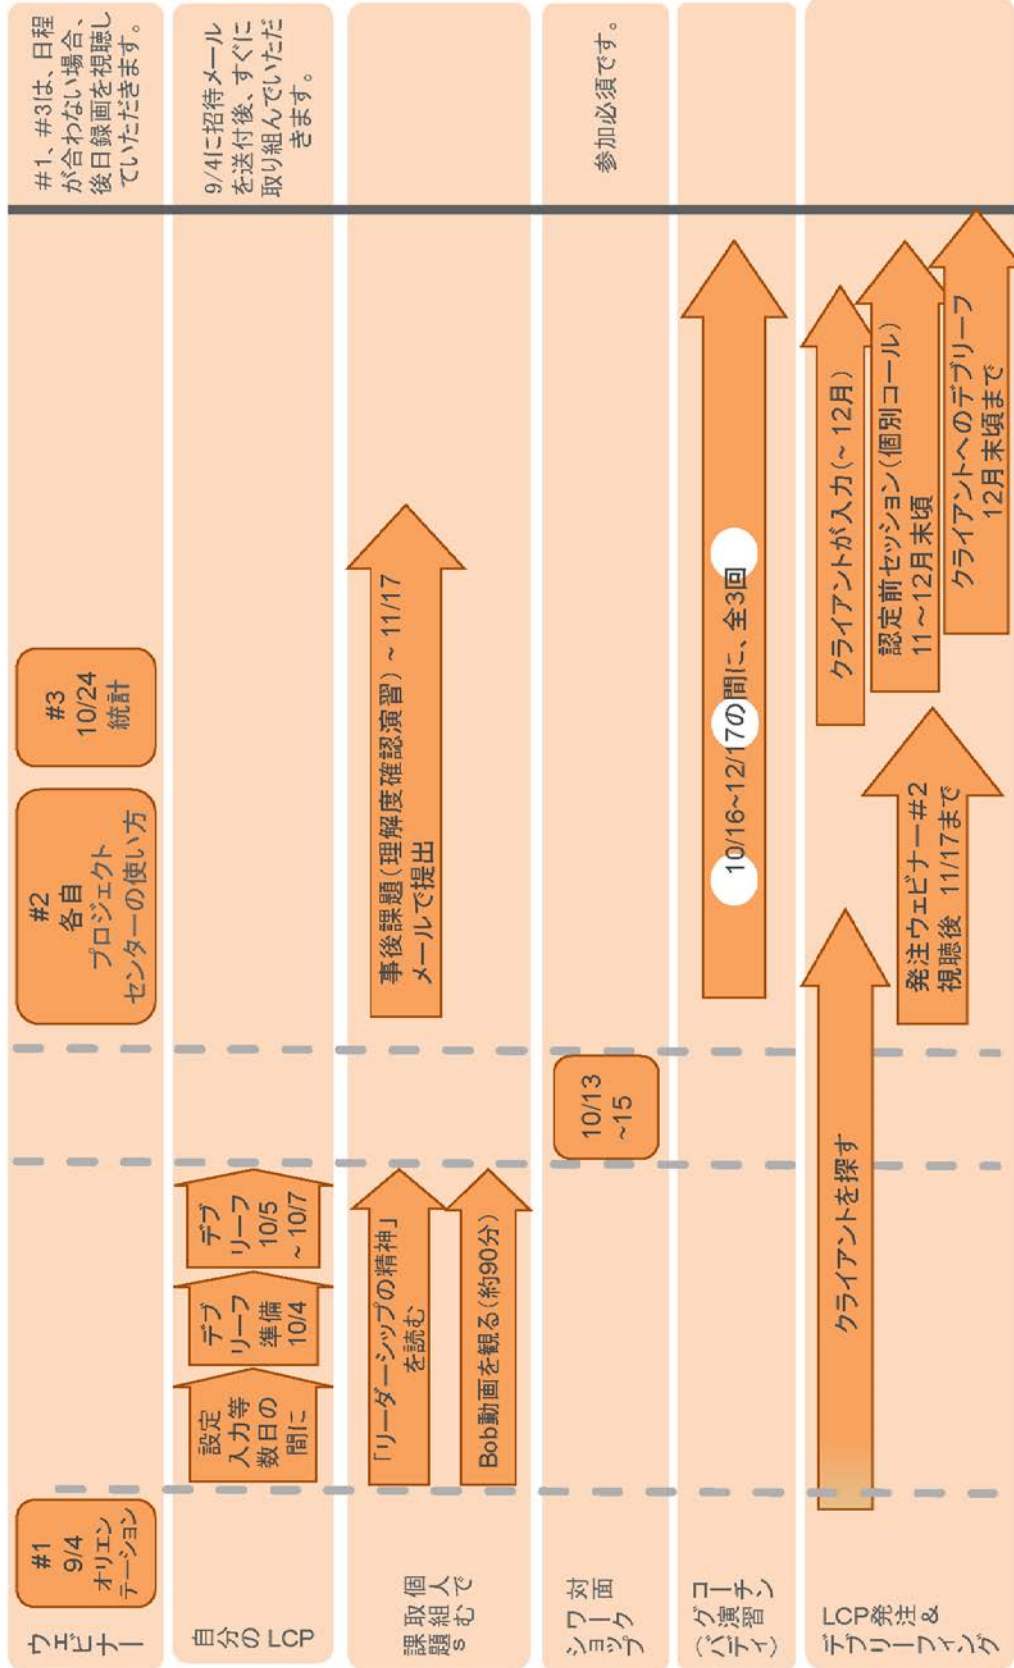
ウェビナー

#1
9/4
オリエンテーション

#2
各自
プロジェクトセンターの使い方

#3
10/24
統計

#1、#3は、日程が合わない場合、後日録画を視聴していただきます。

自分の LCP

設定入力等数日の間に

デブリーフ準備10/4

デブリーフ10/5~10/7

9/4に招待メールを送付後、すぐに取り組んでいただきます。

個人で取組む課題

「リーダーシップの精神」を読む

Bob動画を観る(約90分)

事後課題(理解度確認演習)~11/17メールで提出

対面ワークショップ

10/13~15

参加必須です。

コーチング演習(バディ)

10/16~12/17の間に、全3回

LCP発注&デブリーフィング

クライアントを探す

発注ウェビナー#2視聴後 11/17まで

クライアントが入力(~12月)

認定前セッション(個別コール)11~12月末頃

クライアントへのデブリーフ12月末頃まで